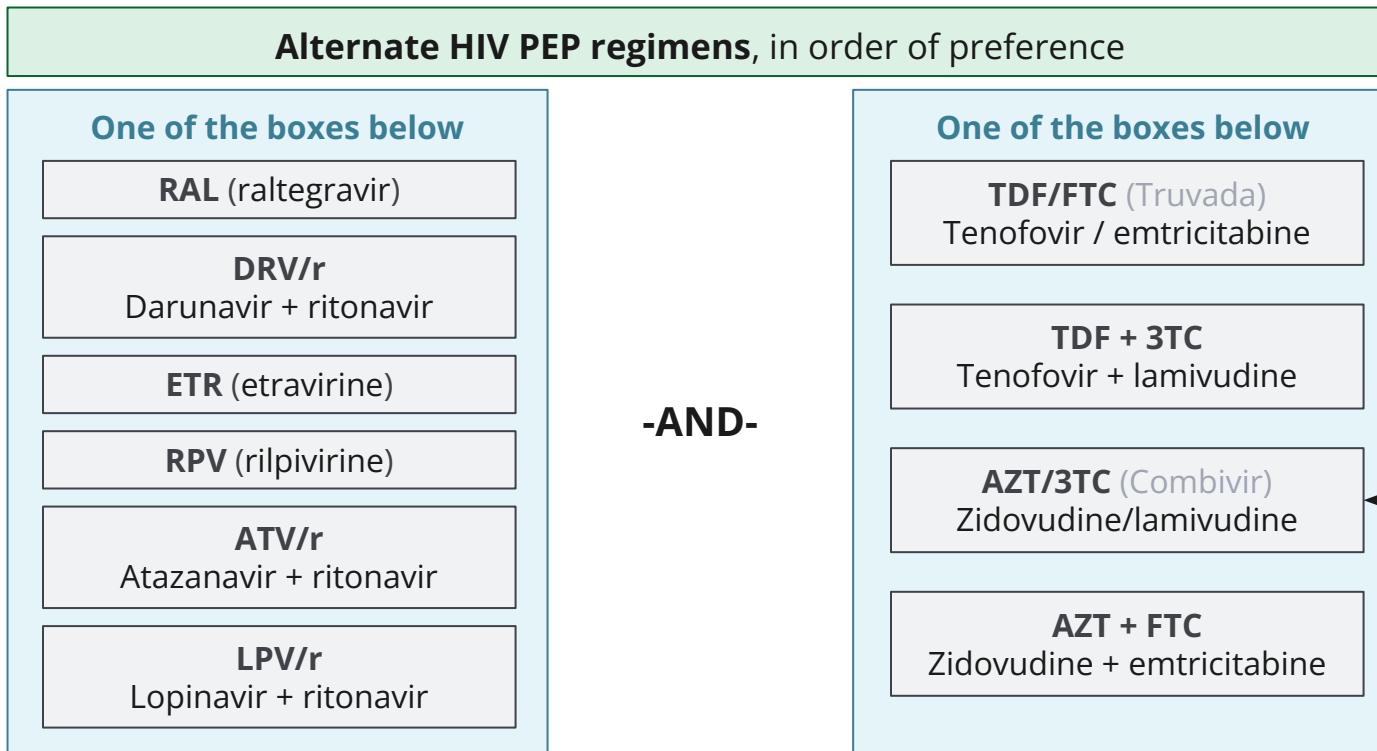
Alternate HIV PEP regimens, in order of preference

One of the boxes below

RAL (raltegravir)

DRV/r
Darunavir + ritonavir

ETR (etravirine)

RPV (rilpivirine)

ATV/r
Atazanavir + ritonavir

LPV/r
Lopinavir + ritonavir

-AND-

One of the boxes below

TDF/FTC (Truvada)
Tenofovir / emtricitabine

TDF + 3TC
Tenofovir + lamivudine

AZT/3TC (Combivir)
Zidovudine/lamivudine

AZT + FTC
Zidovudine + emtricitabine